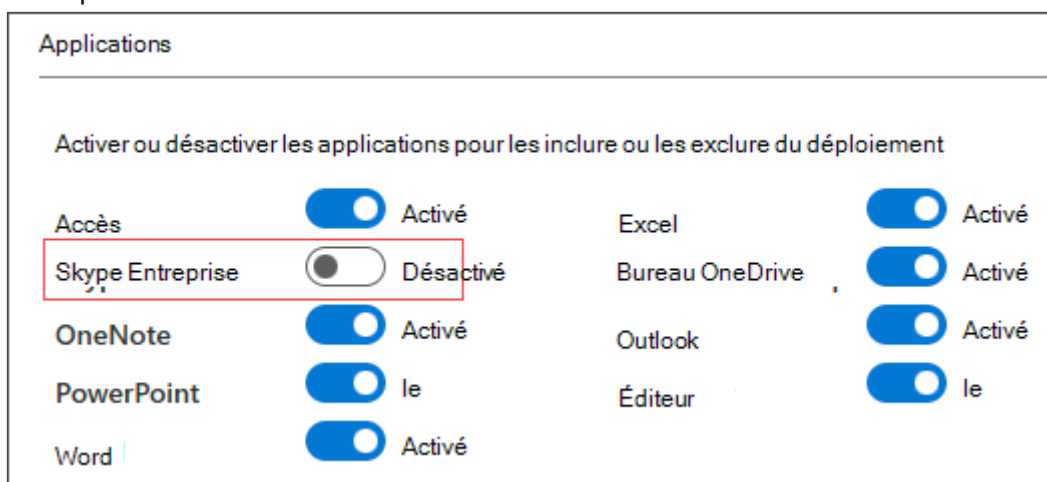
Applications

Activer ou désactiver les applications pour les inclure ou les exclure du déploiement

Accès Activé
Skype Entreprise Désactivé
OneNote Activé
PowerPoint le
Word Activé

Excel Activé
Bureau OneDrive Activé
Outlook Activé
Éditeur le